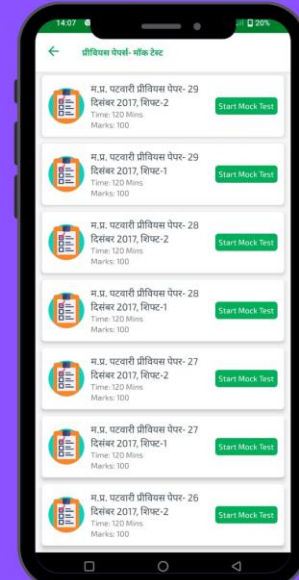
14:07 20%

प्रीवियस पेपर्स- मॉक टेस्ट

म.प्र. पटवारी प्रीवियस पेपर- 29 दिसंबर 2017, शिफ्ट-2
Time: 120 Mins
Marks: 100
Start Mock Test

म.प्र. पटवारी प्रीवियस पेपर- 29 दिसंबर 2017, शिफ्ट-1
Time: 120 Mins
Marks: 100
Start Mock Test

म.प्र. पटवारी प्रीवियस पेपर- 28 दिसंबर 2017, शिफ्ट-2
Time: 120 Mins
Marks: 100
Start Mock Test

म.प्र. पटवारी प्रीवियस पेपर- 28 दिसंबर 2017, शिफ्ट-1
Time: 120 Mins
Marks: 100
Start Mock Test

म.प्र. पटवारी प्रीवियस पेपर- 27 दिसंबर 2017, शिफ्ट-2
Time: 120 Mins
Marks: 100
Start Mock Test

म.प्र. पटवारी प्रीवियस पेपर- 27 दिसंबर 2017, शिफ्ट-1
Time: 120 Mins
Marks: 100
Start Mock Test

म.प्र. पटवारी प्रीवियस पेपर- 26 दिसंबर 2017, शिफ्ट-2
Time: 120 Mins
Marks: 100
Start Mock Test